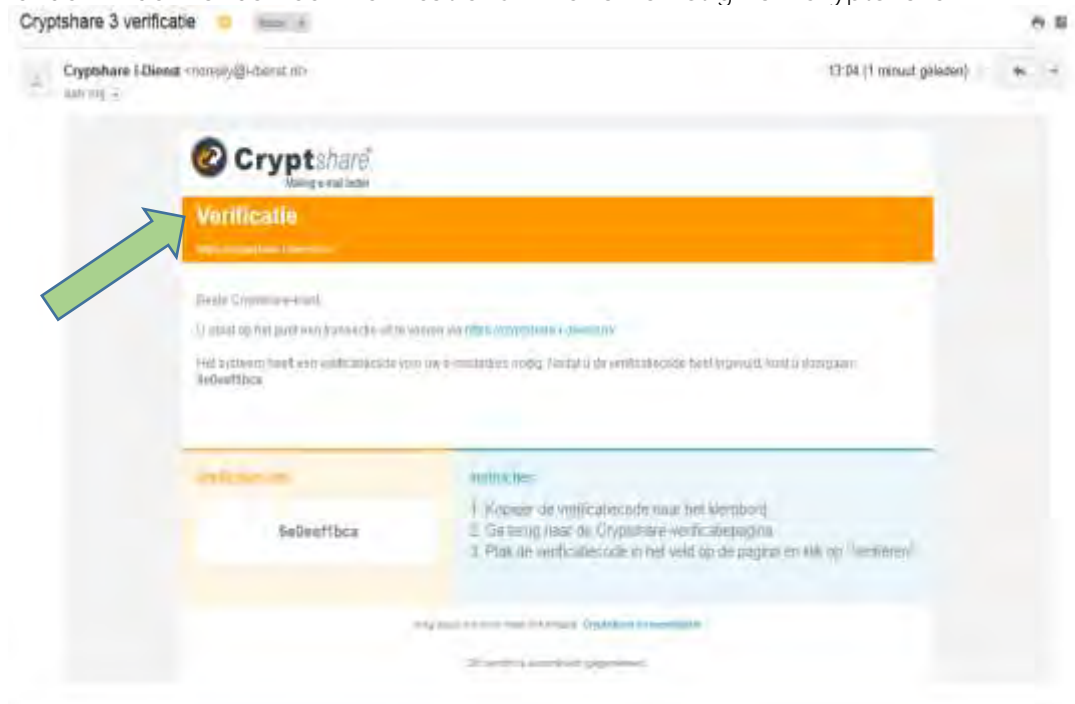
Cryptshare 3 verificatie

Cryptshare I-Dienst <noreply@i-dienst.nl>
aan mij

13:04 (1 minuut geleden)

Cryptshare
Making e-mail better

Verificatie
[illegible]

Beste Cryptshare-klant,

U staat op het punt een transactie uit te voeren via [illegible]

Het systeem heeft een verificatiecode voor uw e-mailadres nodig. Nadat u de verificatiecode hebt ingevuld, kunt u doorgaan:
5e0eaffbca

Verificatiecode

5e0eaffbca

Instructies:

1. Kopieer de verificatiecode naar het klembord
2. Ga terug naar de Cryptshare-verificatiepagina
3. Plak de verificatiecode in het veld op de pagina en klik op "Verifiëren"

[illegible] Cryptshare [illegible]

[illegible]